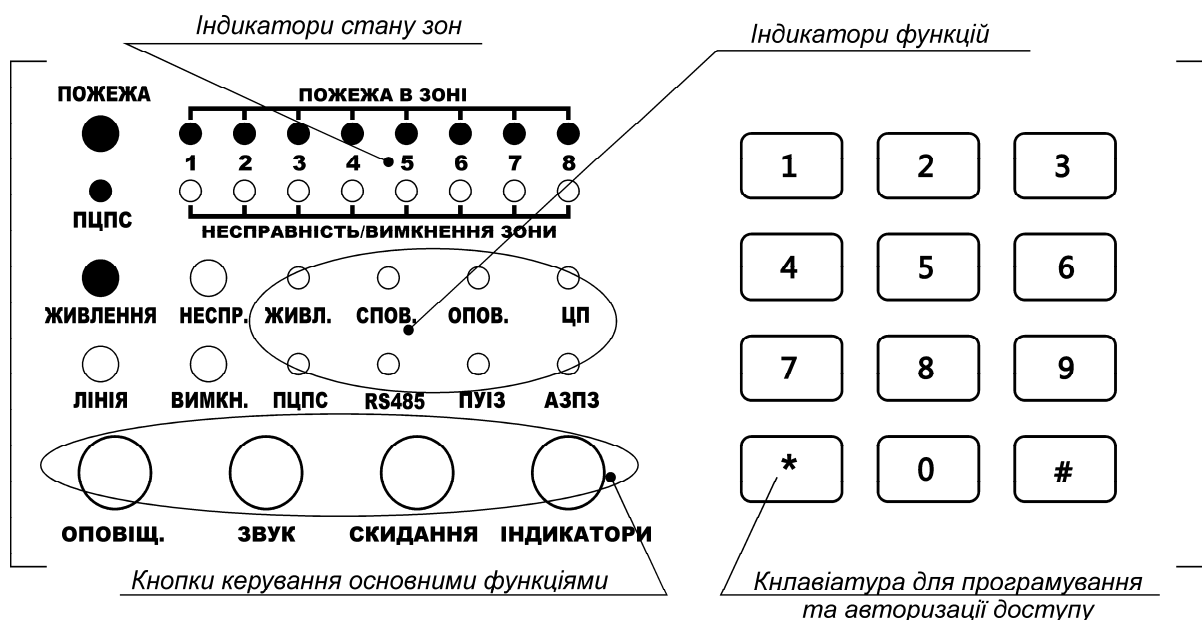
Індикатори стану зон

Індикатори функцій

ПОЖЕЖА

ПОЖЕЖА В ЗОНІ

1 2 3 4 5 6 7 8

ПЦПС

НЕСПРАВНІСТЬ/ВИМКНЕННЯ ЗОНИ

ЖИВЛЕННЯ НЕСПР. ЖИВЛ. СПОВ. ОПОВ. ЦП

ЛІНІЯ ВИМКН. ПЦПС RS485 ПУІЗ АЗПЗ

ОПОВІЩ. ЗВУК СКИДАННЯ ІНДИКАТОРИ

Кнопки керування основними функціями

| 1 | 2 | 3 |
|---|---|---|
| 4 | 5 | 6 |
| 7 | 8 | 9 |
| * | 0 | # |

Кнлавіатура для програмування та авторизації доступу